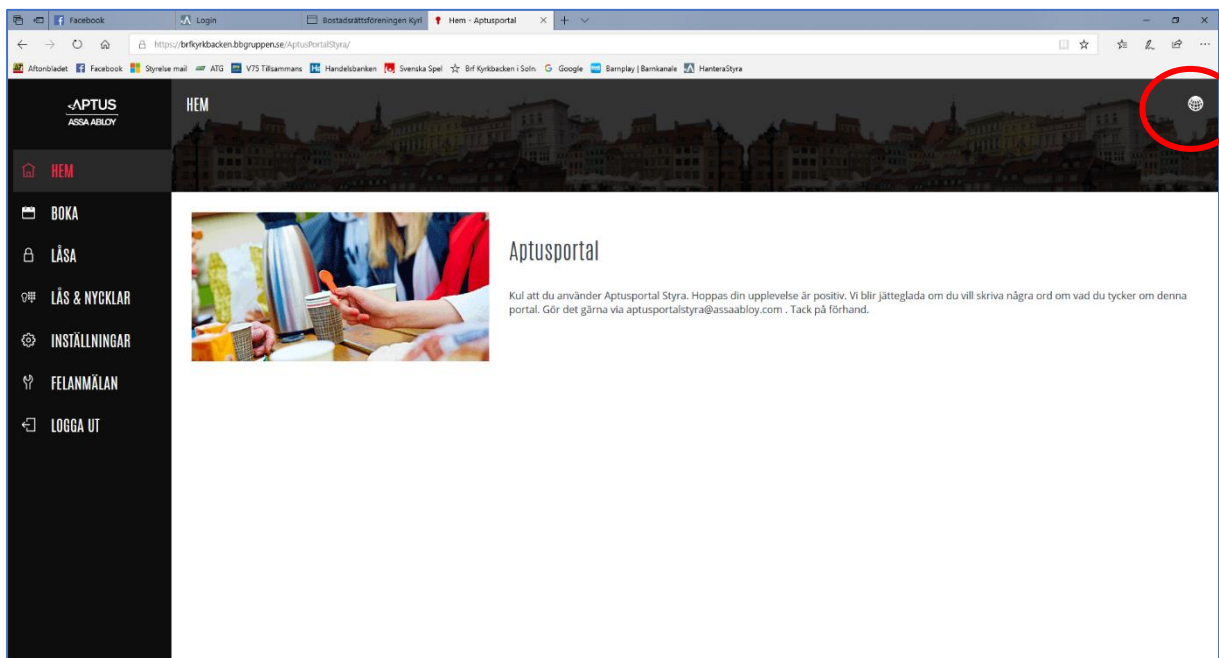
Facebook
Login
Bostadsrättsföreningen Kyr
Hem - Aptusportal

https://brfkyrkbacken.bbgruppen.se/AptusPortalStyra/

Aftonbladet  Facebook  Styrelse mail  ATG  V75 Tillsammans  Handelsbanken  Svenska Spel  Brf Kyrkbacken i Soln  Google  Barnplay | Barnkanale  HanteraStyra

APTUS
ASSA ABLOY

HEM

HEM
BOKA
LÅSA
LÅS & NYCKLAR
INSTÄLLNINGAR
FELANMÄLAN
LOGGA UT

Aptusportal

Kul att du använder Aptusportal Styra. Hoppas din upplevelse är positiv. Vi blir jätteglada om du vill skriva några ord om vad du tycker om denna portal. Gör det gärna via aptusportalstyra@assaabloy.com . Tack på förhand.